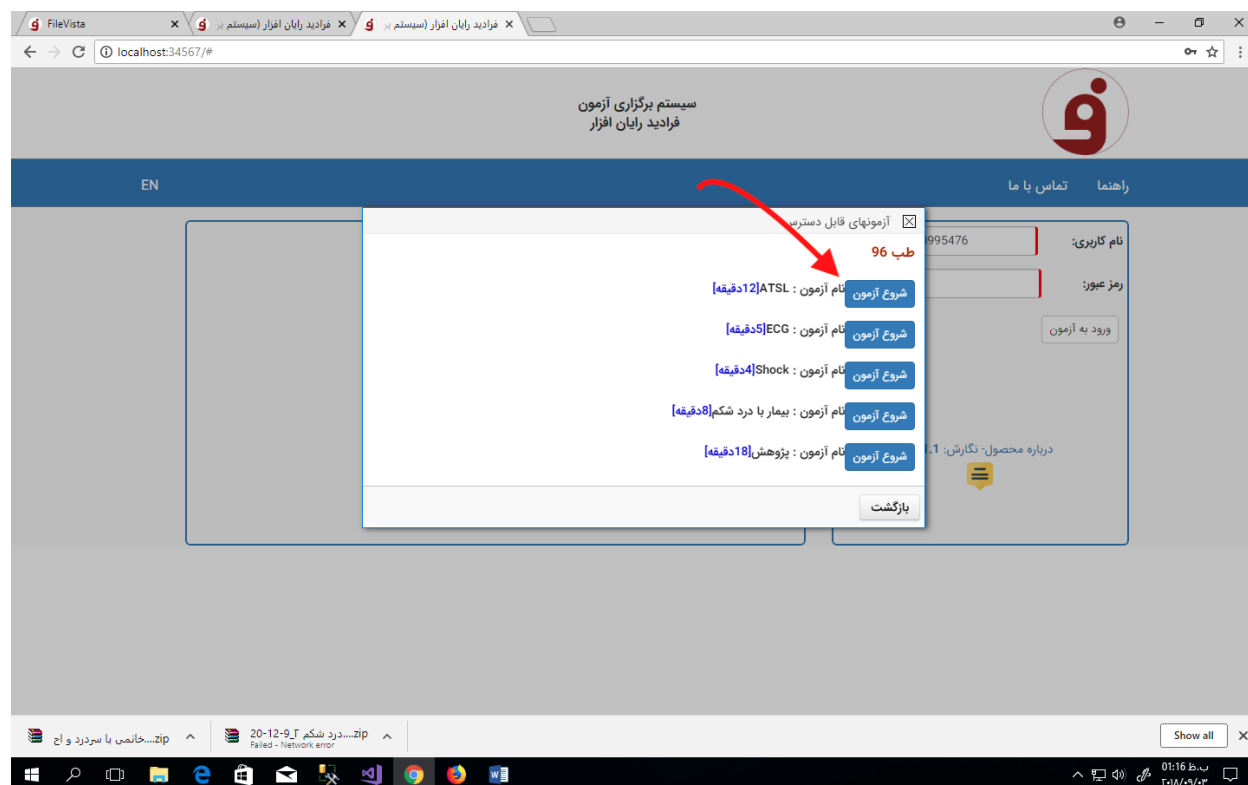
FileVista
فرادید رایان افزار (سیستم بر
فرادید رایان افزار (سیستم بر
localhost:34567/#

سیستم برگزاری آزمون
فرادید رایان افزار

راهنما
تماس با ما
EN

نام کاربری:
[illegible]995476
رمز عبور:
ورود به آزمون
درباره محصول- نگارش: 1.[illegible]

آزمونهای قابل دسترس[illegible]
طب 96

شروع آزمون
نام آزمون : ATSL[12دقیقه]
شروع آزمون
نام آزمون : ECG[5دقیقه]
شروع آزمون
نام آزمون : Shock[4دقیقه]
شروع آزمون
نام آزمون : بیمار با درد شکم[8دقیقه]
شروع آزمون
نام آزمون : پژوهش[18دقیقه]

بازگشت

خانمی با سردرد و اح....zip
درد شکم 2_20-12-9....zip
Failed - Network error
Show all

01:16 ب.ظ
۲۰۱۸/۰۹/۰۳